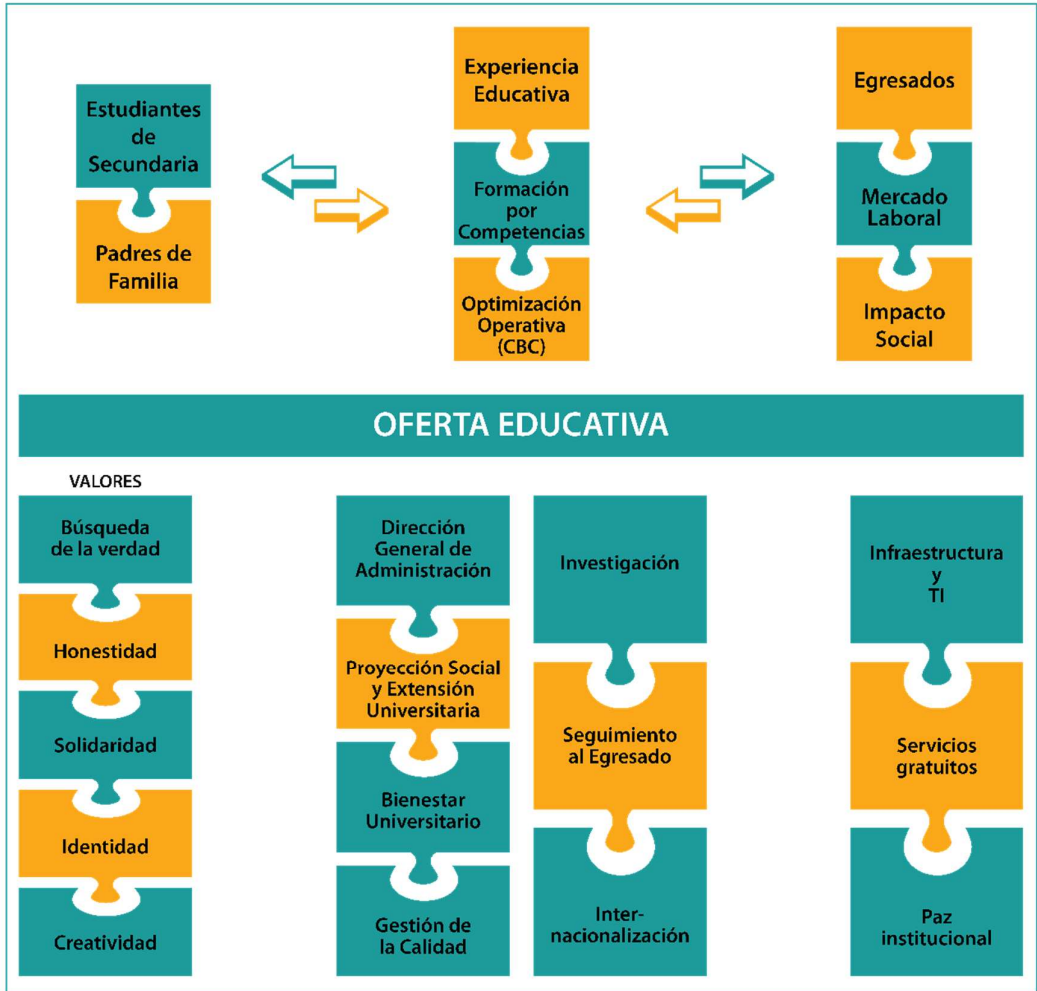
Estudiantes de Secundaria

Padres de Familia

Experiencia Educativa

Formación por Competencias

Optimización Operativa (CBC)

Egresados

Mercado Laboral

Impacto Social

OFERTA EDUCATIVA

VALORES

Búsqueda de la verdad

Honestidad

Solidaridad

Identidad

Creatividad

Dirección General de Administración

Proyección Social y Extensión Universitaria

Bienestar Universitario

Gestión de la Calidad

Investigación

Seguimiento al Egresado

Internacionalización

Infraestructura y TI

Servicios gratuitos

Paz institucional